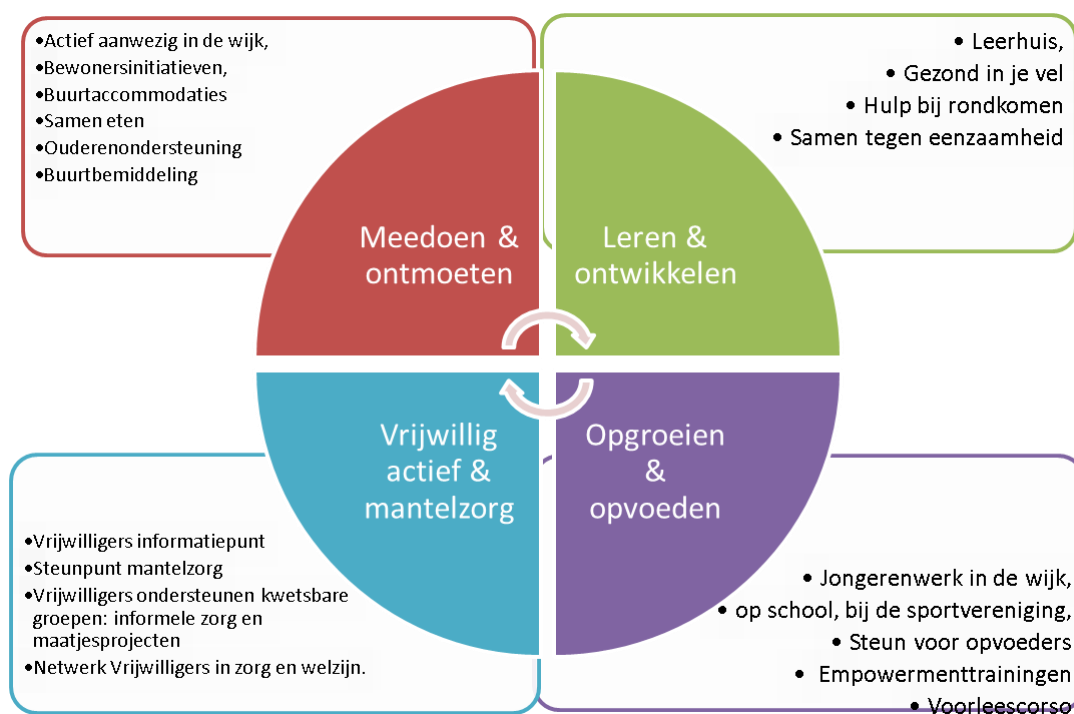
•Actief aanwezig in de wijk,
•Bewonersinitiatieven,
•Buurtaccommodaties
•Samen eten
•Ouderenondersteuning
•Buurtbemiddeling

• Leerhuis,
• Gezond in je vel
• Hulp bij rondkomen
• Samen tegen eenzaamheid

Meedoen & ontmoeten

Leren & ontwikkelen

Vrijwillig actief & mantelzorg

Opgroeien & opvoeden

•Vrijwilligers informatiepunt
•Steunpunt mantelzorg
•Vrijwilligers ondersteunen kwetsbare groepen: informele zorg en maatjesprojecten
•Netwerk Vrijwilligers in zorg en welzijn.

• Jongerenwerk in de wijk,
• op school, bij de sportvereniging,
• Steun voor opvoeders
• Empowermenttrainingen
• Voorleescorso